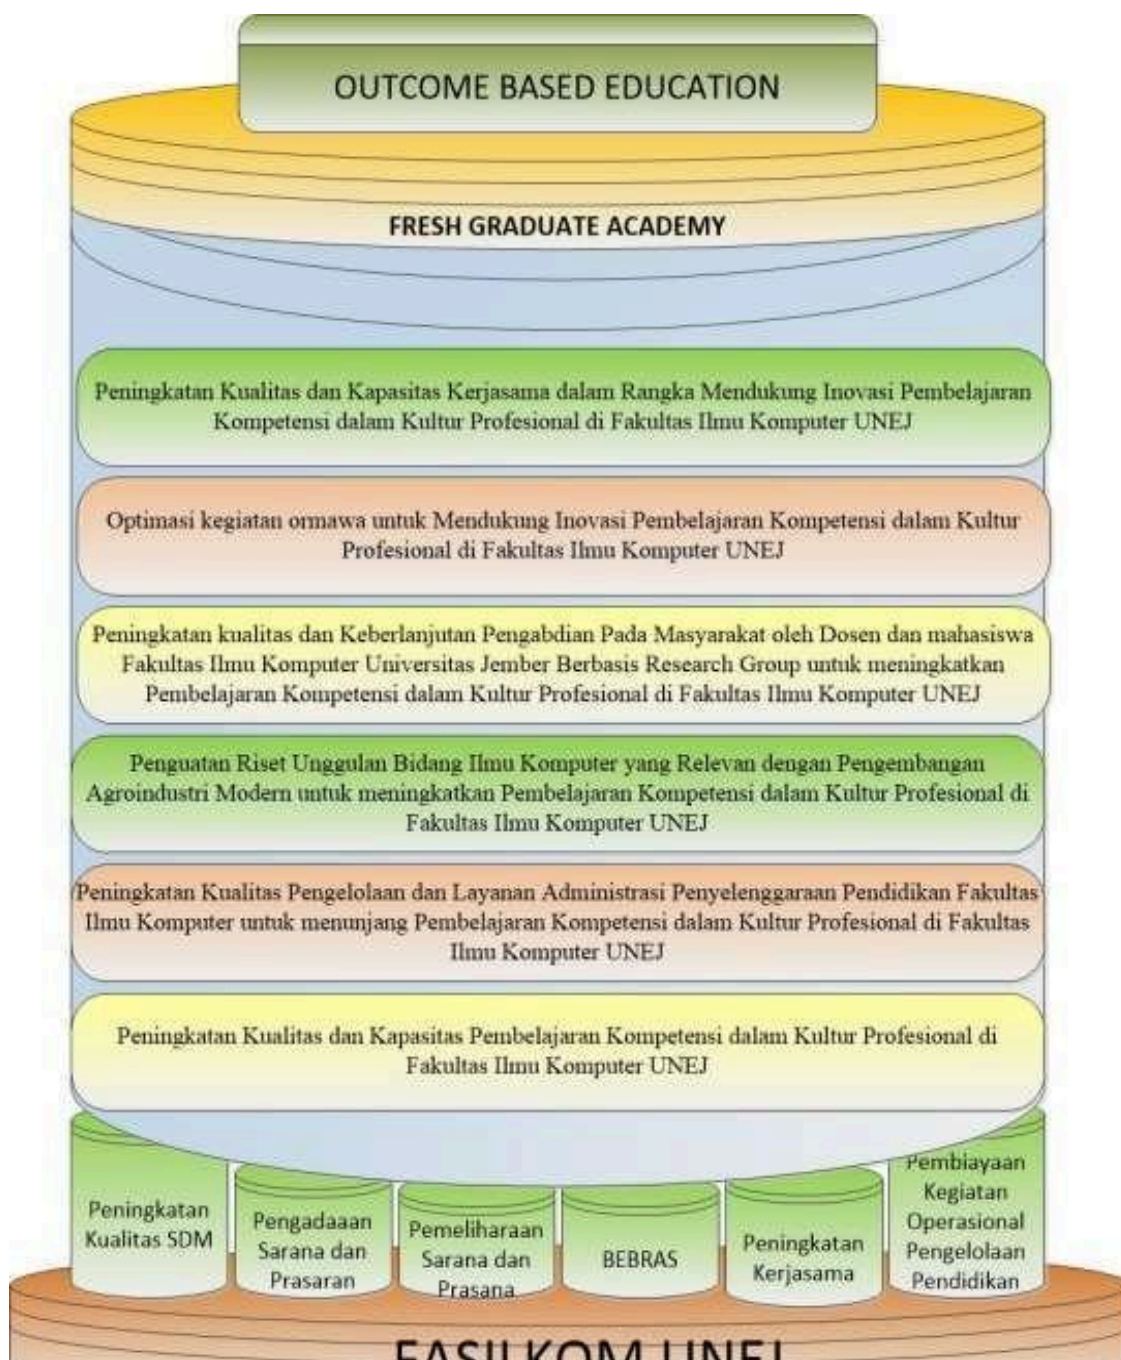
OUTCOME BASED EDUCATION

FRESH GRADUATE ACADEMY

Peningkatan Kualitas dan Kapasitas Kerjasama dalam Rangka Mendukung Inovasi Pembelajaran Kompetensi dalam Kultur Profesional di Fakultas Ilmu Komputer UNEJ

Optimasi kegiatan ormawa untuk Mendukung Inovasi Pembelajaran Kompetensi dalam Kultur Profesional di Fakultas Ilmu Komputer UNEJ

Peningkatan kualitas dan Keberlanjutan Pengabdian Pada Masyarakat oleh Dosen dan mahasiswa Fakultas Ilmu Komputer Universitas Jember Berbasis Research Group untuk meningkatkan Pembelajaran Kompetensi dalam Kultur Profesional di Fakultas Ilmu Komputer UNEJ

Penguatan Riset Unggulan Bidang Ilmu Komputer yang Relevan dengan Pengembangan Agroindustri Modern untuk meningkatkan Pembelajaran Kompetensi dalam Kultur Profesional di Fakultas Ilmu Komputer UNEJ

Peningkatan Kualitas Pengelolaan dan Layanan Administrasi Penyelenggaraan Pendidikan Fakultas Ilmu Komputer untuk menunjang Pembelajaran Kompetensi dalam Kultur Profesional di Fakultas Ilmu Komputer UNEJ

Peningkatan Kualitas dan Kapasitas Pembelajaran Kompetensi dalam Kultur Profesional di Fakultas Ilmu Komputer UNEJ

Peningkatan Kualitas SDM

Pengadaaan Sarana dan Prasaran

Pemeliharaan Sarana dan Prasana

BEBRAS

Peningkatan Kerjasama

Pembiayaan Kegiatan Operasional Pengelolaan Pendidikan

FASILKOM UNEJ